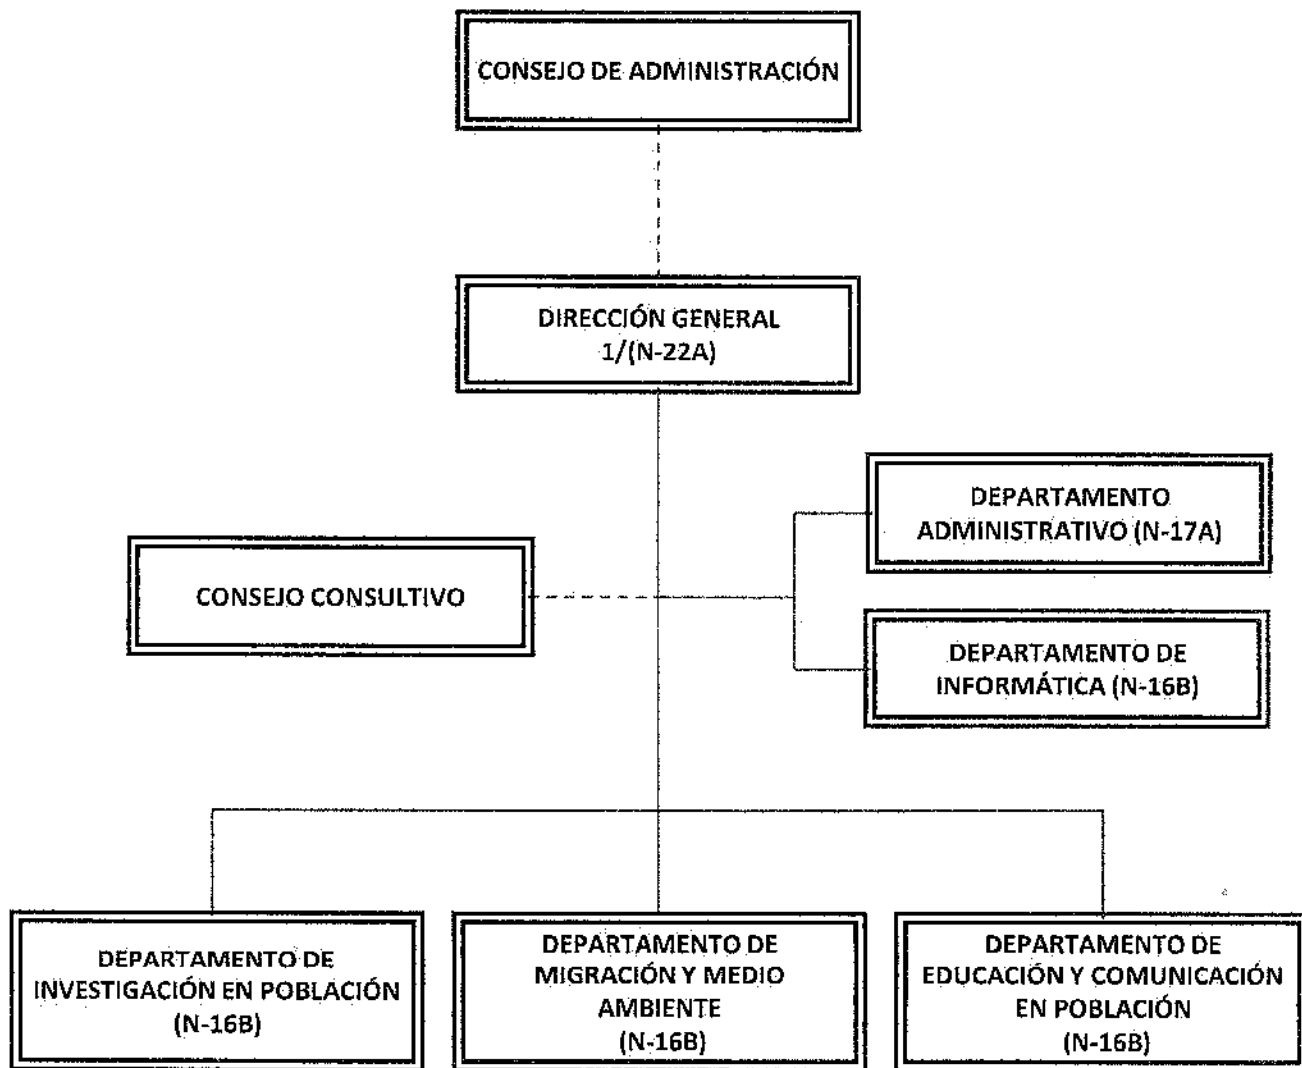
CONSEJO DE ADMINISTRACIÓN

DIRECCIÓN GENERAL
1/(N-22A)

DEPARTAMENTO ADMINISTRATIVO (N-17A)

CONSEJO CONSULTIVO

DEPARTAMENTO DE INFORMÁTICA (N-16B)

DEPARTAMENTO DE INVESTIGACIÓN EN POBLACIÓN (N-16B)

DEPARTAMENTO DE MIGRACIÓN Y MEDIO AMBIENTE (N-16B)

DEPARTAMENTO DE EDUCACIÓN Y COMUNICACIÓN EN POBLACIÓN (N-16B)